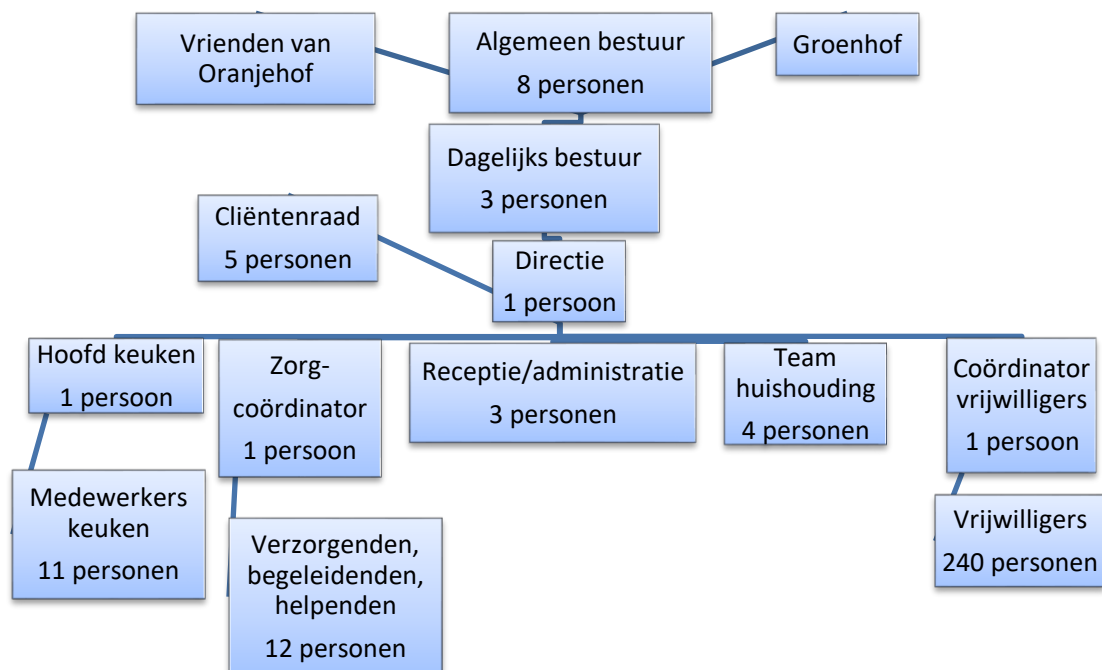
Vrienden van Oranjehof

Algemeen bestuur
8 personen

Groenhof

Dagelijks bestuur
3 personen

Cliëntenraad
5 personen

Directie
1 persoon

Hoofd keuken
1 persoon

Zorg-coördinator
1 persoon

Receptie/administratie
3 personen

Team huishouding
4 personen

Coördinator vrijwilligers
1 persoon

Medewerkers keuken
11 personen

Verzorgenden, begeleidenden, helpenden
12 personen

Vrijwilligers
240 personen